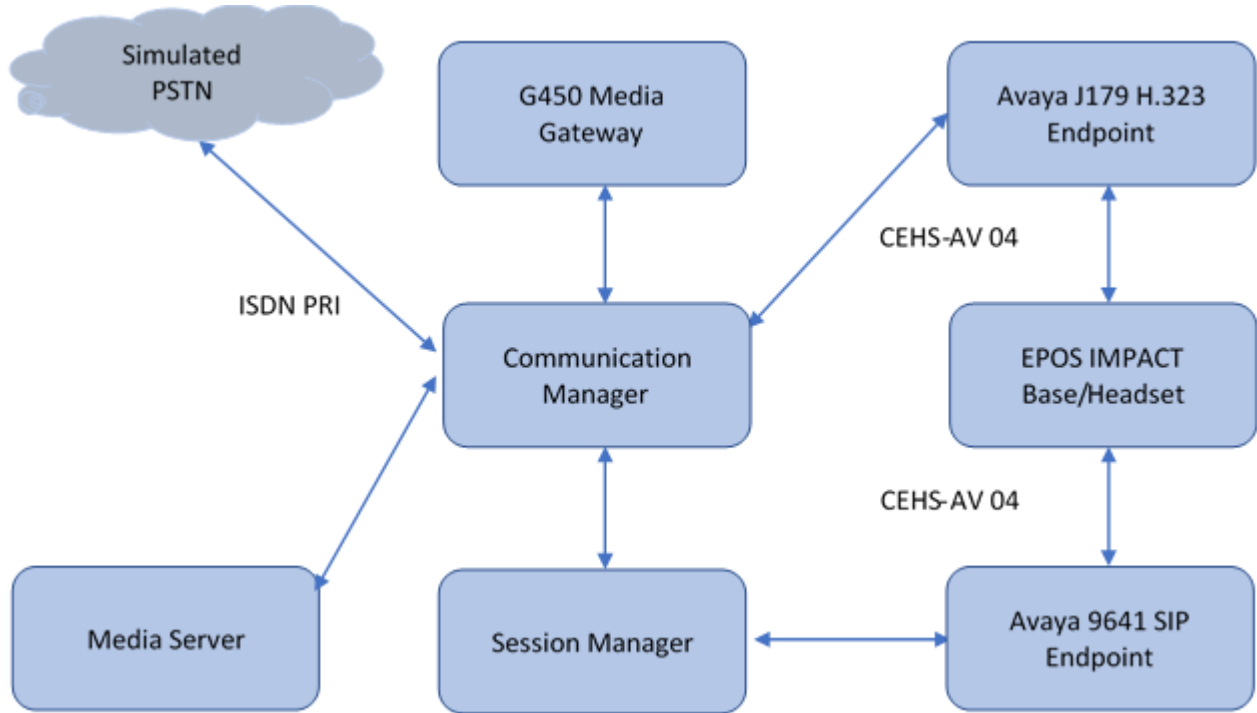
Simulated PSTN

G450 Media Gateway

Avaya J179 H.323 Endpoint

CEHS-AV 04

ISDN PRI

Communication Manager

EPOS IMPACT Base/Headset

CEHS-AV 04

Media Server

Session Manager

Avaya 9641 SIP Endpoint